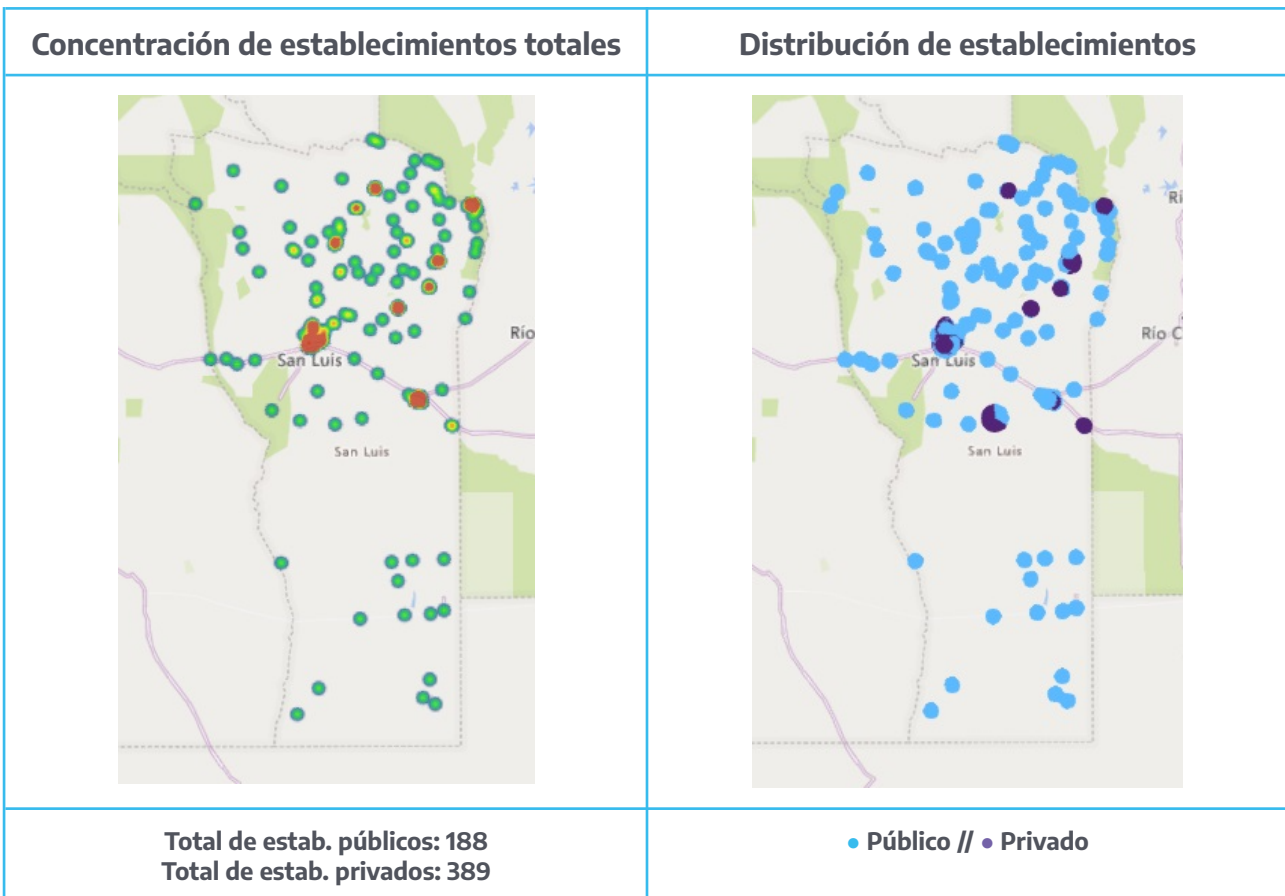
| Concentración de establecimientos totales | Distribución de establecimientos |
|---|---|
| Río<br>San Luis<br>San Luis | Ri<br>Río C<br>San Luis<br>San Luis |
| Total de estab. públicos: 188<br>Total de estab. privados: 389 | • Público // • Privado |